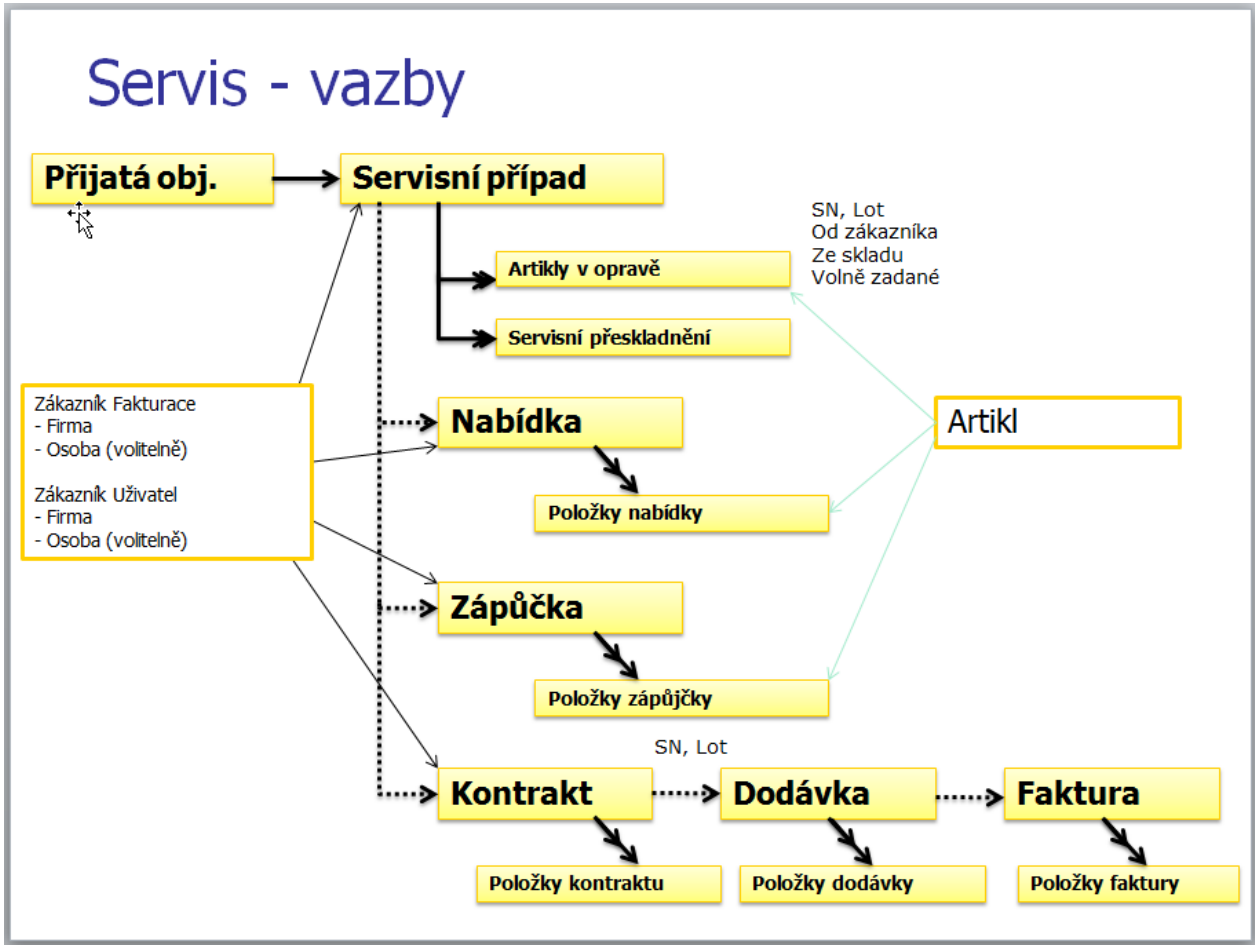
Servis - vazby

Přijatá obj.

Servisní případ

SN, Lot
Od zákazníka
Ze skladu
Volně zadané

Artikly v opravě

Servisní přeskladnění

Zákazník Fakturace
- Firma
- Osoba (volitelně)

Zákazník Uživatel
- Firma
- Osoba (volitelně)

Nabídka

Artikl

Položky nabídky

Zápůčka

Položky zápůjčky

SN, Lot

Kontrakt

Dodávka

Faktura

Položky kontraktu

Položky dodávky

Položky faktury